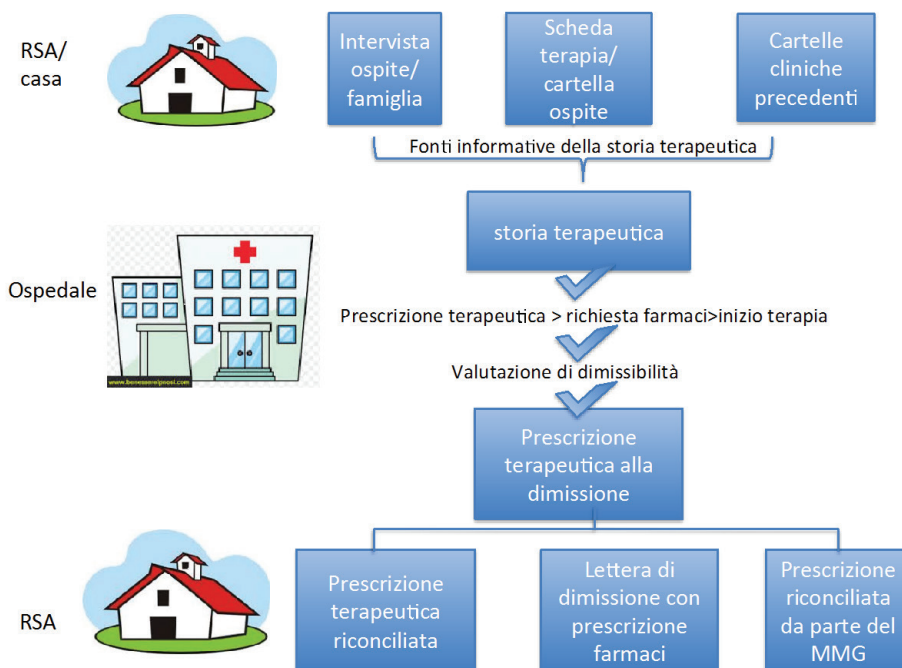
RSA/ casa

Intervista ospite/ famiglia

Scheda terapia/ cartella ospite

Cartelle cliniche precedenti

Fonti informative della storia terapeutica

storia terapeutica

Ospedale

www.benesserelpiessi.com

Prescrizione terapeutica > richiesta farmaci>inizio terapia

Valutazione di dimissibilità

Prescrizione terapeutica alla dimissione

RSA

Prescrizione terapeutica riconciliata

Lettera di dimissione con prescrizione farmaci

Prescrizione riconciliata da parte del MMG